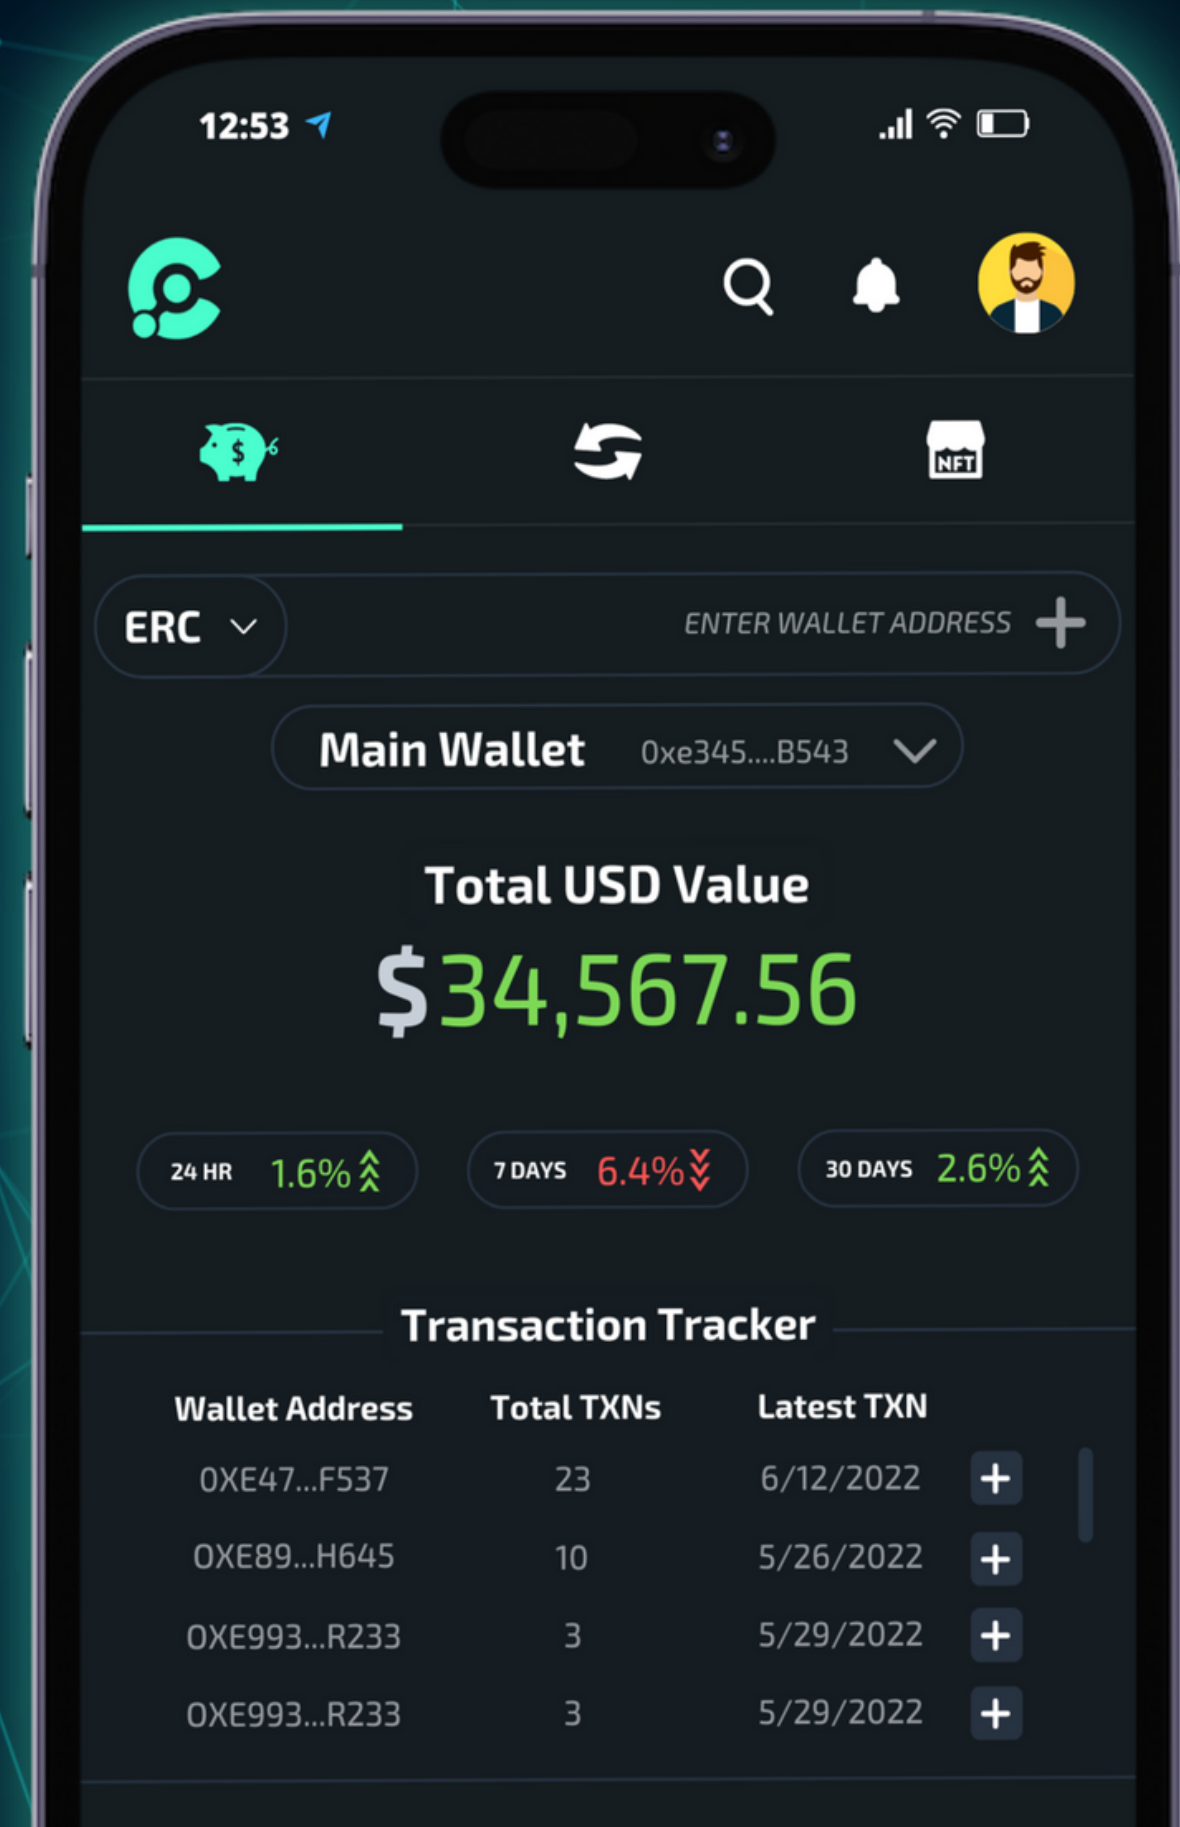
12:53

NFT

ERC

ENTER WALLET ADDRESS

Main Wallet 0xe345....B543

Total USD Value

$34,567.56

24 HR 1.6%

7 DAYS 6.4%

30 DAYS 2.6%

Transaction Tracker

| Wallet Address | Total TXNs | Latest TXN |
|---|---|---|
| 0XE47...F537 | 23 | 6/12/2022 |
| 0XE89...H645 | 10 | 5/26/2022 |
| 0XE993...R233 | 3 | 5/29/2022 |
| 0XE993...R233 | 3 | 5/29/2022 |